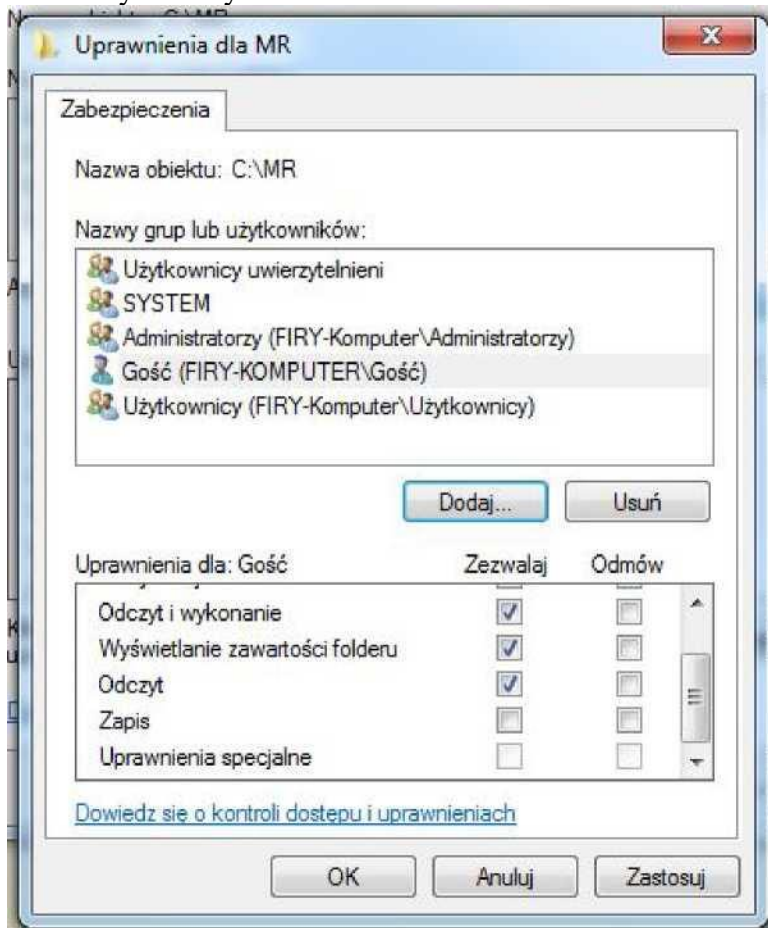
Uprawnienia dla MR

Zabezpieczenia

Nazwa obiektu: C:\MR

Nazwy grup lub użytkowników:

Użytkownicy uwierzytelnieni
SYSTEM
Administratorzy (FIRY-Komputer\Administratorzy)
Gość (FIRY-KOMPUTER\Gość)
Użytkownicy (FIRY-Komputer\Użytkownicy)

Dodaj... Usuń

| Uprawnienia dla: Gość | Zezwalaj | Odmów |
|---|---|---|
| Odczyt i wykonanie | ☑ | ☐ |
| Wyświetlanie zawartości folderu | ☑ | ☐ |
| Odczyt | ☑ | ☐ |
| Zapis | ☐ | ☐ |
| Uprawnienia specjalne | ☐ | ☐ |

Dowiedz się o kontroli dostępu i uprawnieniach

OK Anuluj Zastosuj